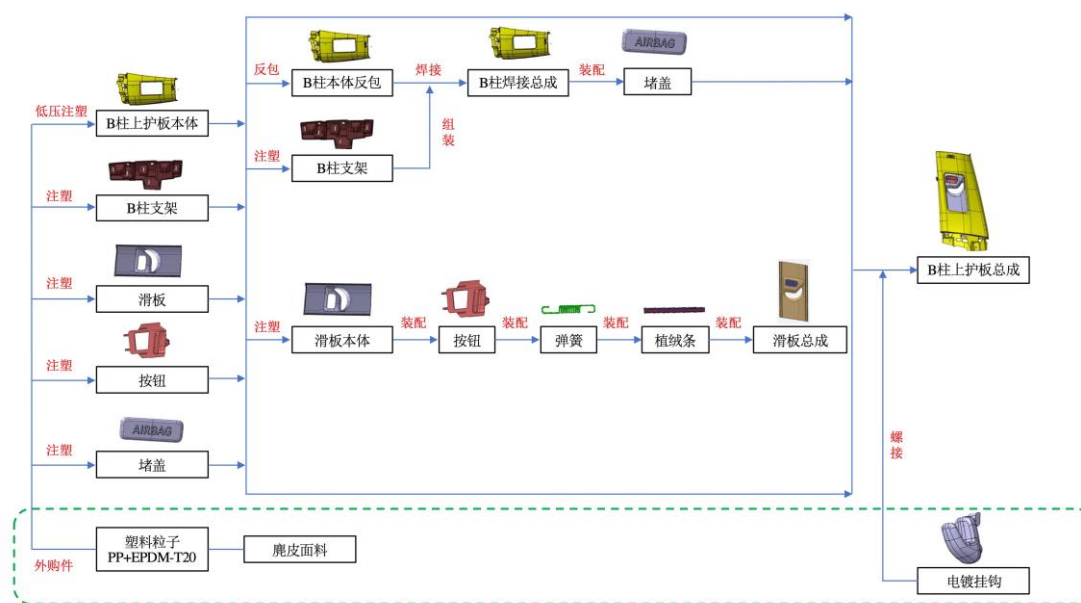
低压注塑
B柱上护板本体

注塑
B柱支架

注塑
滑板

注塑
按钮

注塑
AIRBAG
堵盖

外购件
塑料粒子 PP+EPDM-T20
麂皮面料

反包
B柱本体反包
焊接
B柱焊接总成
装配
AIRBAG
堵盖

组装

注塑
B柱支架

注塑
滑板本体
装配
按钮
装配
弹簧
装配
植绒条
装配
滑板总成

B柱上护板总成

螺接

电镀挂钩